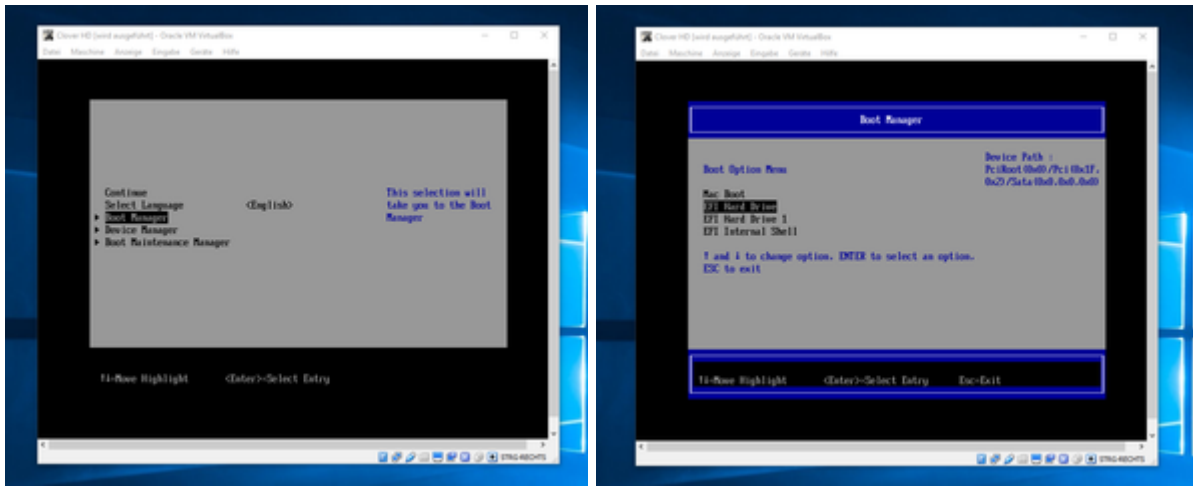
Clover HD [wird ausgeführt] - Oracle VM VirtualBox
Datei Maschine Anzeige Eingabe Geräte Hilfe

Continue
Select Language <English>
▸ Boot Manager
▸ Device Manager
▸ Boot Maintenance Manager

This selection will take you to the Boot Manager

↑↓=Move Highlight <Enter>=Select Entry

STRG-RECHTS

Clover HD [wird ausgeführt] - Oracle VM VirtualBox
Datei Maschine Anzeige Eingabe Geräte Hilfe

Boot Manager

Boot Option Menu

Device Path : PciRoot(0x0)/Pci(0x1F,0x2)/Sata(0x0,0x0,0x0)

Mac Boot
EFI Hard Drive
EFI Hard Drive 1
EFI Internal Shell

↑ and ↓ to change option, ENTER to select an option, ESC to exit

↑↓=Move Highlight <Enter>=Select Entry Esc=Exit

STRG-RECHTS